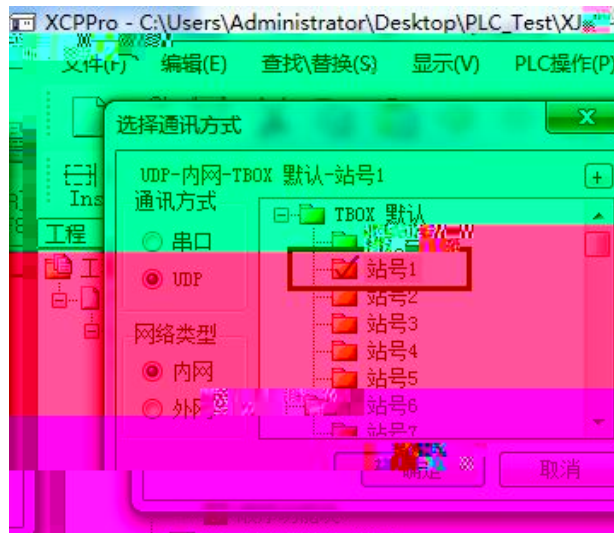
XCPPro - C:\Users\Administrator\Desktop\PLC_Test\XJ

文件(F) 编辑(E) 查找\替换(S) 显示(V) PLC操作(P)

Ins

工程

选择通讯方式

UDP-内网-TBOX 默认-站号1

通讯方式

串口

UDP

网络类型

内网

外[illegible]

TBOX 默认

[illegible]

站号1

站号2

站号3

站号4

站号5

站号6

站号7

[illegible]

取消